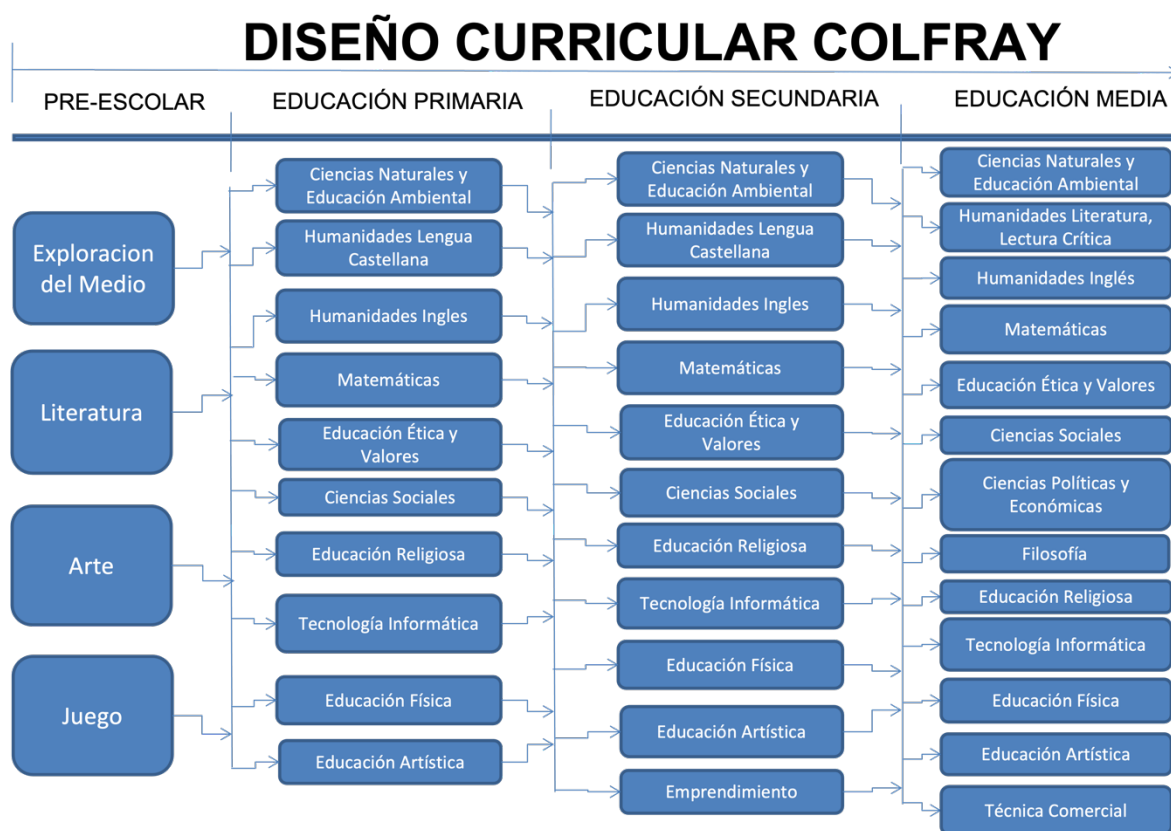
DISEÑO CURRICULAR COLFRAY

PRE-ESCOLAR

EDUCACIÓN PRIMARIA

EDUCACIÓN SECUNDARIA

EDUCACIÓN MEDIA

Exploracion del Medio

Literatura

Arte

Juego

Ciencias Naturales y Educación Ambiental

Humanidades Lengua Castellana

Humanidades Ingles

Matemáticas

Educación Ética y Valores

Ciencias Sociales

Educación Religiosa

Tecnología Informática

Educación Física

Educación Artística

Ciencias Naturales y Educación Ambiental

Humanidades Lengua Castellana

Humanidades Ingles

Matemáticas

Educación Ética y Valores

Ciencias Sociales

Educación Religiosa

Tecnología Informática

Educación Física

Educación Artística

Emprendimiento

Ciencias Naturales y Educación Ambiental

Humanidades Literatura, Lectura Crítica

Humanidades Inglés

Matemáticas

Educación Ética y Valores

Ciencias Sociales

Ciencias Políticas y Económicas

Filosofía

Educación Religiosa

Tecnología Informática

Educación Física

Educación Artística

Técnica Comercial